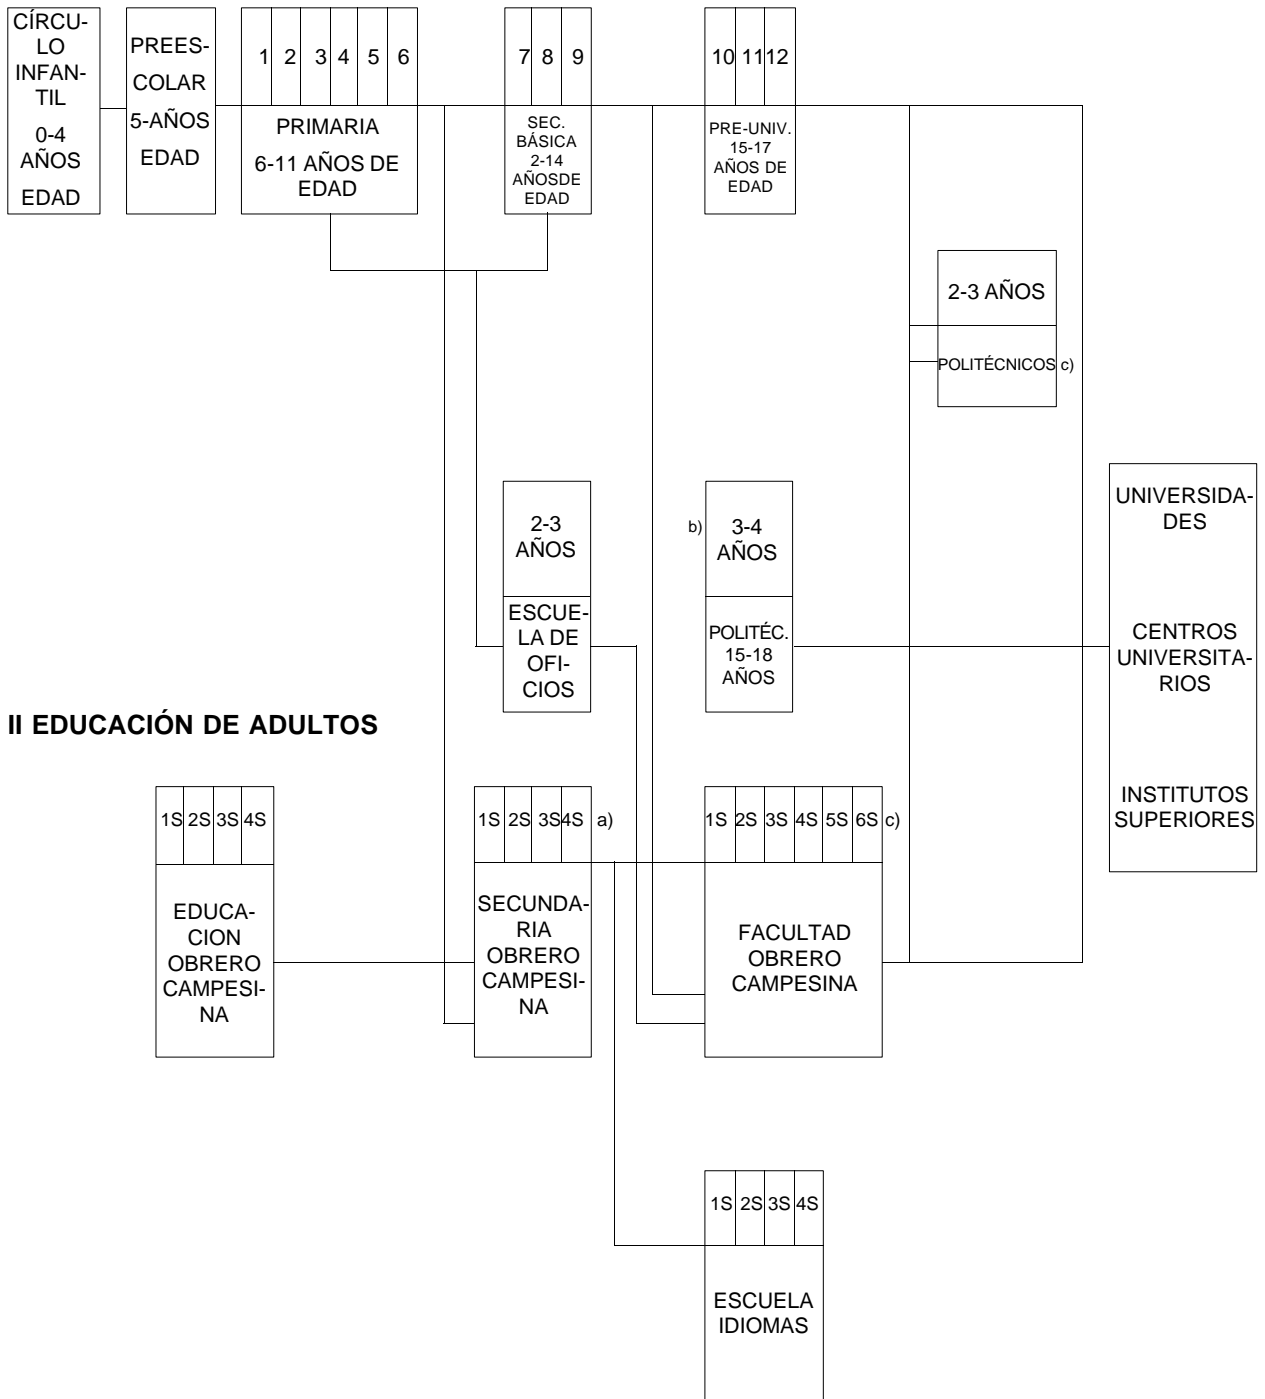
CÍRCULO INFANTIL
0-4 AÑOS EDAD

PREESCOLAR
5-AÑOS EDAD

1 2 3 4 5 6
PRIMARIA
6-11 AÑOS DE EDAD

7 8 9
SEC. BÁSICA
2-14 AÑOSDE EDAD

10 11 12
PRE-UNIV.
15-17 AÑOS DE EDAD

2-3 AÑOS
POLITÉCNICOS c)

2-3 AÑOS
ESCUELA DE OFICIOS

b) 3-4 AÑOS
POLITÉC.
15-18 AÑOS

UNIVERSIDADES

CENTROS UNIVERSITARIOS

INSTITUTOS SUPERIORES

II EDUCACIÓN DE ADULTOS

1S 2S 3S 4S
EDUCACION OBRERO CAMPESINA

1S 2S 3S 4S a)
SECUNDARIA OBRERO CAMPESINA

1S 2S 3S 4S 5S 6S c)
FACULTAD OBRERO CAMPESINA

1S 2S 3S 4S
ESCUELA IDIOMAS